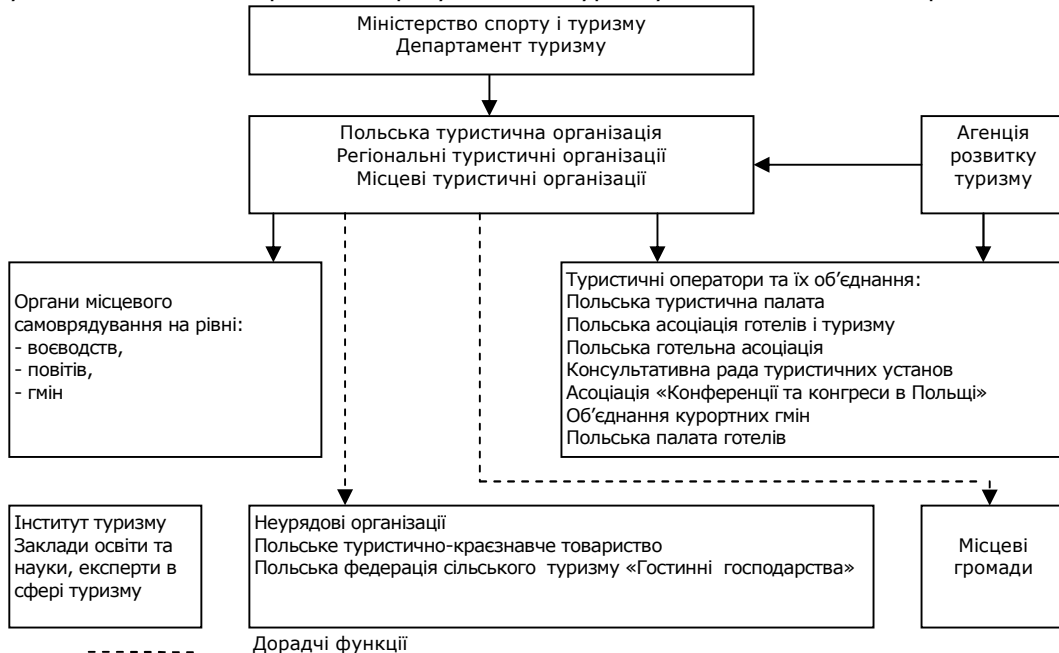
Міністерство спорту і туризму
Департамент туризму

Польська туристична організація
Регіональні туристичні організації
Місцеві туристичні організації

Агенція розвитку туризму

Органи місцевого самоврядування на рівні:
- воєводств,
- повітів,
- гмін

Туристичні оператори та їх об'єднання:
Польська туристична палата
Польська асоціація готелів і туризму
Польська готельна асоціація
Консультативна рада туристичних установ
Асоціація «Конференції та конгреси в Польщі»
Об'єднання курортних гмін
Польська палата готелів

Інститут туризму
Заклади освіти та науки, експерти в сфері туризму

Неурядові організації
Польське туристично-краєзнавче товариство
Польська федерація сільського туризму «Гостинні господарства»

Місцеві громади

Дорадчі функції